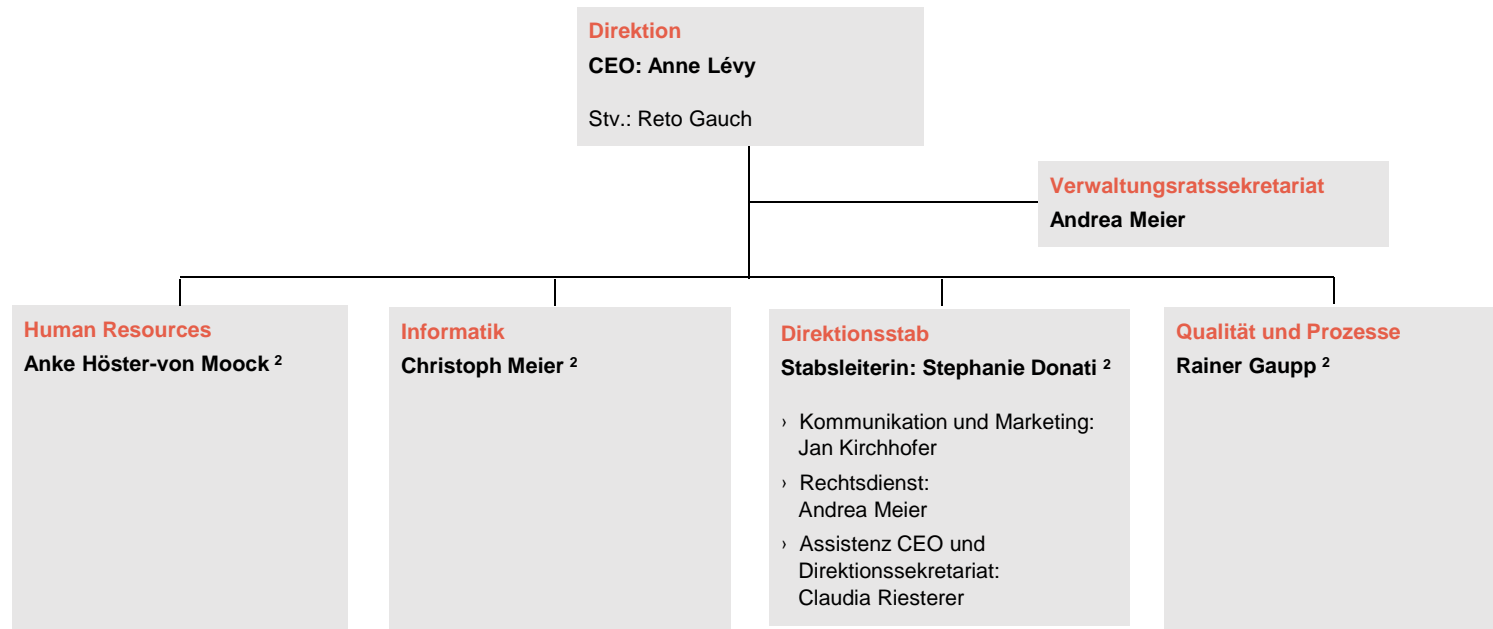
Direktion
CEO: Anne Lévy

Stv.: Reto Gauch

Verwaltungsratssekretariat
Andrea Meier

Human Resources
Anke Höster-von Moock $^{2}$

Informatik
Christoph Meier $^{2}$

Direktionsstab
Stabsleiterin: Stephanie Donati $^{2}$

› Kommunikation und Marketing: Jan Kirchhofer
› Rechtsdienst: Andrea Meier
› Assistenz CEO und Direktionssekretariat: Claudia Riesterer

Qualität und Prozesse
Rainer Gaupp $^{2}$